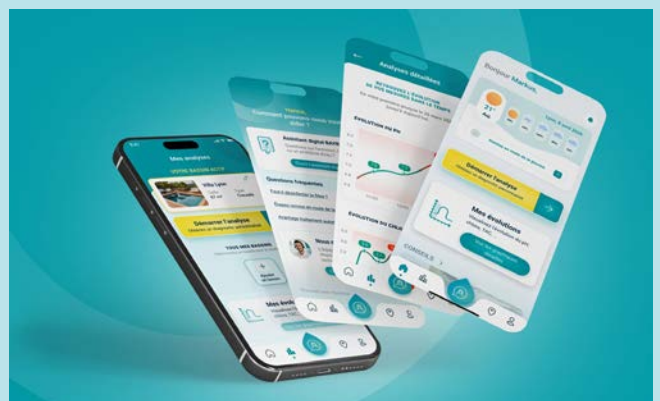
Mes analyses

VOTRE BASSIN ACTIF

Villa Lyon

Démarrer l'analyse

TOUS MES BASSINS

Mes évolutions

Assistant Digital BAYROL

Questions fréquentes

Analyses détaillées

EVOLUTION DU PH

EVOLUTION DU CHLORE

CONSEILS

Bonjour Marius,

Démarrer l'analyse

Mes évolutions